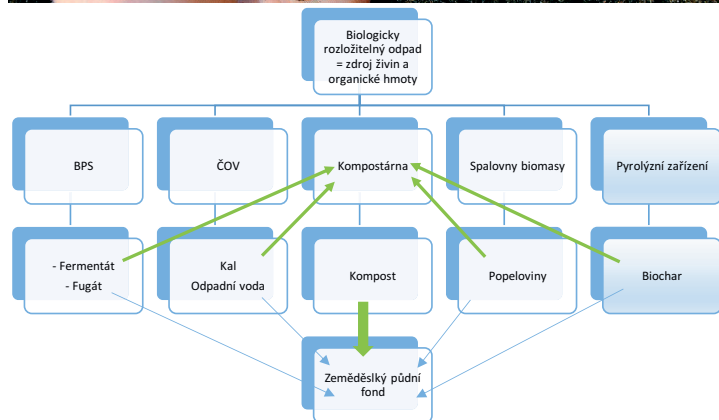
Biologicky rozložitelný odpad = zdroj živin a organické hmoty

BPS

ČOV

Kompostárna

Spalovny biomasy

Pyrolýzní zařízení

- Fermentát
- Fugát

Kal
Odpadní voda

Kompost

Popeloviny

Biochar

Zemědělský půdní fond